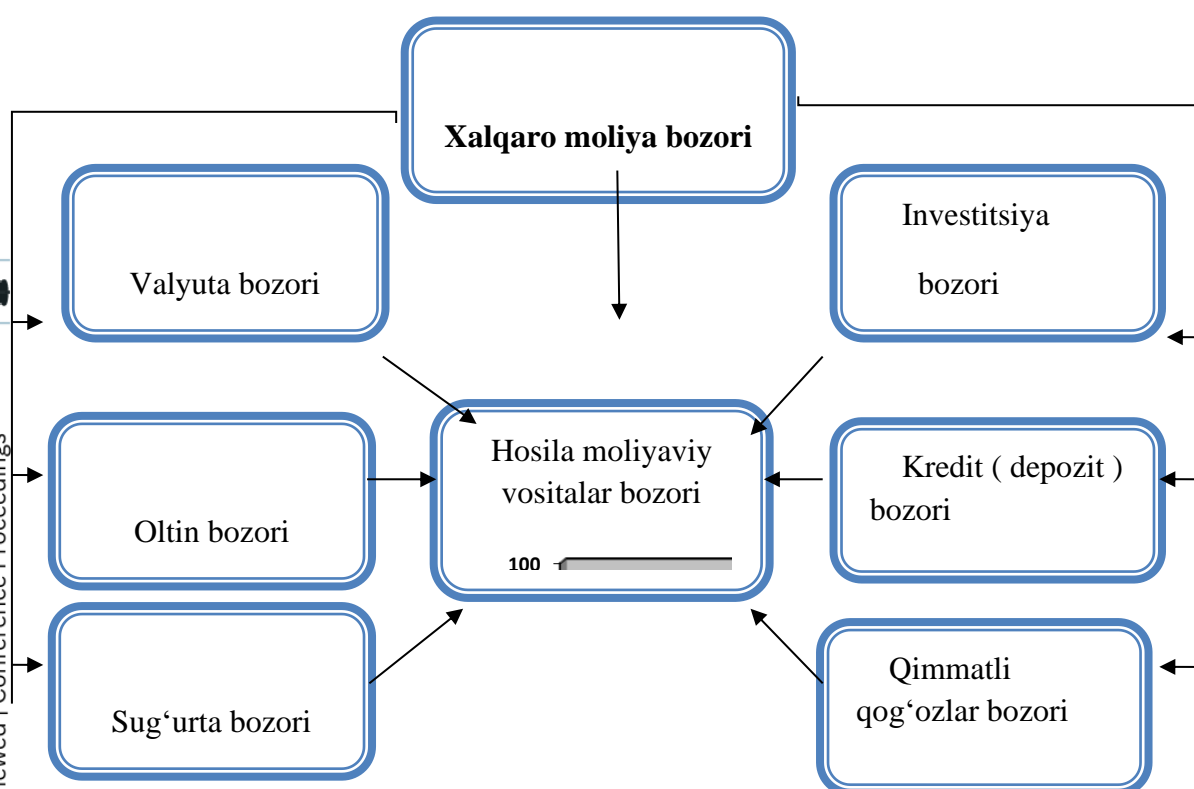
Xalqaro moliya bozori

Valyuta bozori

Investitsiya bozori

Hosila moliyaviy vositalar bozori

100

Oltin bozori

Kredit ( depozit ) bozori

Sug‘urta bozori

Qimmatli qog‘ozlar bozori

iewed Conference Proceedings